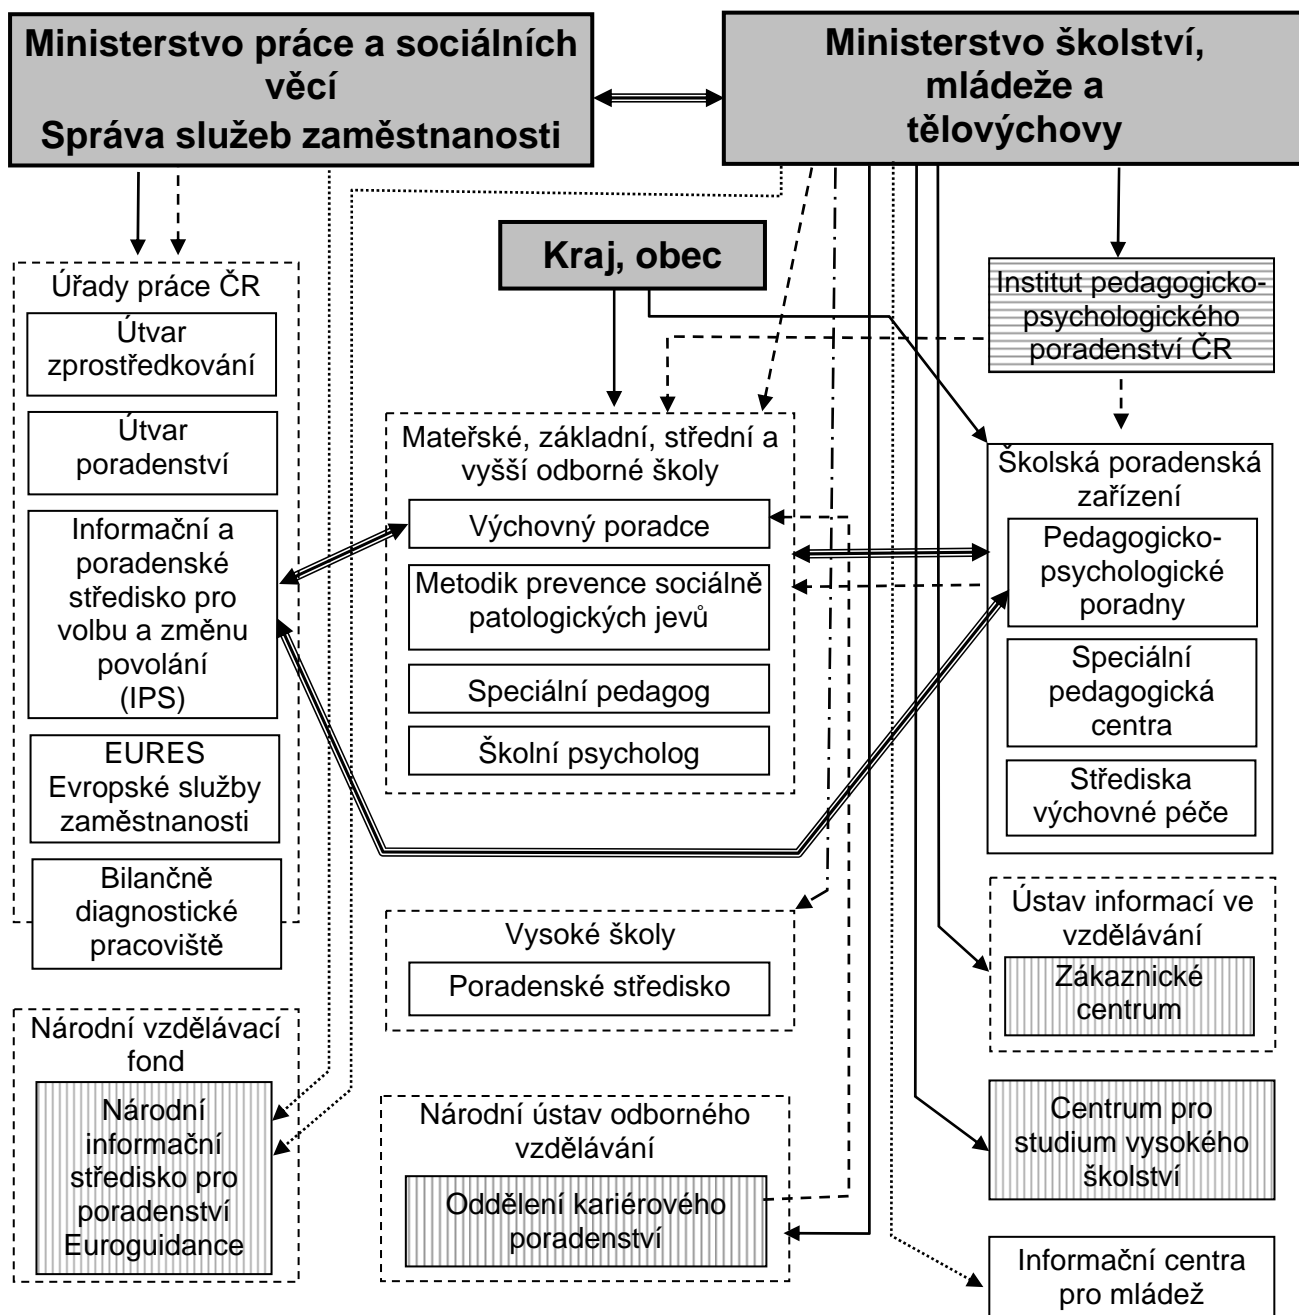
Ministerstvo práce a sociálních věcí
Správa služeb zaměstnanosti

Ministerstvo školství, mládeže a tělovýchovy

Kraj, obec

Úřady práce ČR

Útvar zprostředkování

Útvar poradenství

Informační a poradenské středisko pro volbu a změnu povolání (IPS)

EURES Evropské služby zaměstnanosti

Bilančně diagnostické pracoviště

Mateřské, základní, střední a vyšší odborné školy

Výchovný poradce

Metodik prevence sociálně patologických jevů

Speciální pedagog

Školní psycholog

Institut pedagogicko-psychologického poradenství ČR

Školská poradenská zařízení

Pedagogicko-psychologické poradny

Speciální pedagogická centra

Střediska výchovné péče

Vysoké školy

Poradenské středisko

Ústav informací ve vzdělávání

Zákaznické centrum

Národní vzdělávací fond

Národní informační středisko pro poradenství Euroguidance

Národní ústav odborného vzdělávání

Oddělení kariérového poradenství

Centrum pro studium vysokého školství

Informační centra pro mládež